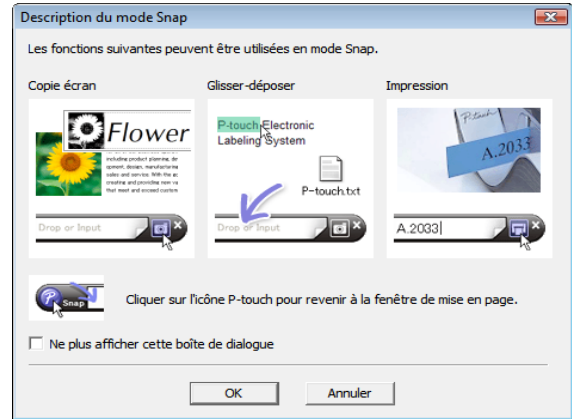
Description du mode Snap

Les fonctions suivantes peuvent être utilisées en mode Snap.

Copie écran

Flower

including product planning, de opment, design, manufacturing sales and service. With the ac creating and providing new va that meet and exceed custom

Drop or Input

Glisser-déposer

P-touch Electronic Labeling System

P-touch.txt

Drop or Input

Impression

P-touch

A.2033

A.2033

Snap

Cliquer sur l'icône P-touch pour revenir à la fenêtre de mise en page.

Ne plus afficher cette boîte de dialogue

OK

Annuler